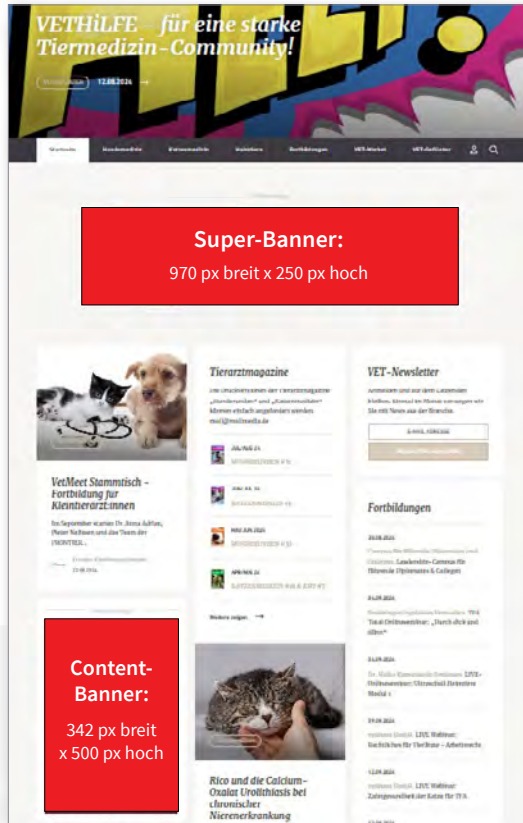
VETHILFE – für eine starke Tiermedizin-Community!

12.08.2024

Startseite Kleintiermedizin Pferdemedizin Nutztiere Fortbildungen VET-Markt VET-Anfänger

Super-Banner:
970 px breit x 250 px hoch

Tierarztmagazine

Die Druckversionen der Tierarztmagazine „Hundeprofiler“ und „Katzenmagazin“ können einfach angefordert werden: mail@molimedia.de

JUL/AUG 24

MAI/JUN 2024

APR/MAI 24

Weitere zeigen →

VET-Newsletter

E-MAIL ADRESSE

VetMeet Stammtisch – Fortbildung für Kleintierarzt:innen

Im September startet Dr. Anna Adrian, Peter Neuhaus und das Team der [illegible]

Fortbildungen

Leadership-Coaching für Tierärztinnen & Kollegen

LIVE-Webinar: Ultraschall Abdomen

LIVE Webinar:

Content-Banner:
342 px breit x 500 px hoch

Rico und die Calcium-Oxalat Urolithiasis bei chronischer Nierenerkrankung